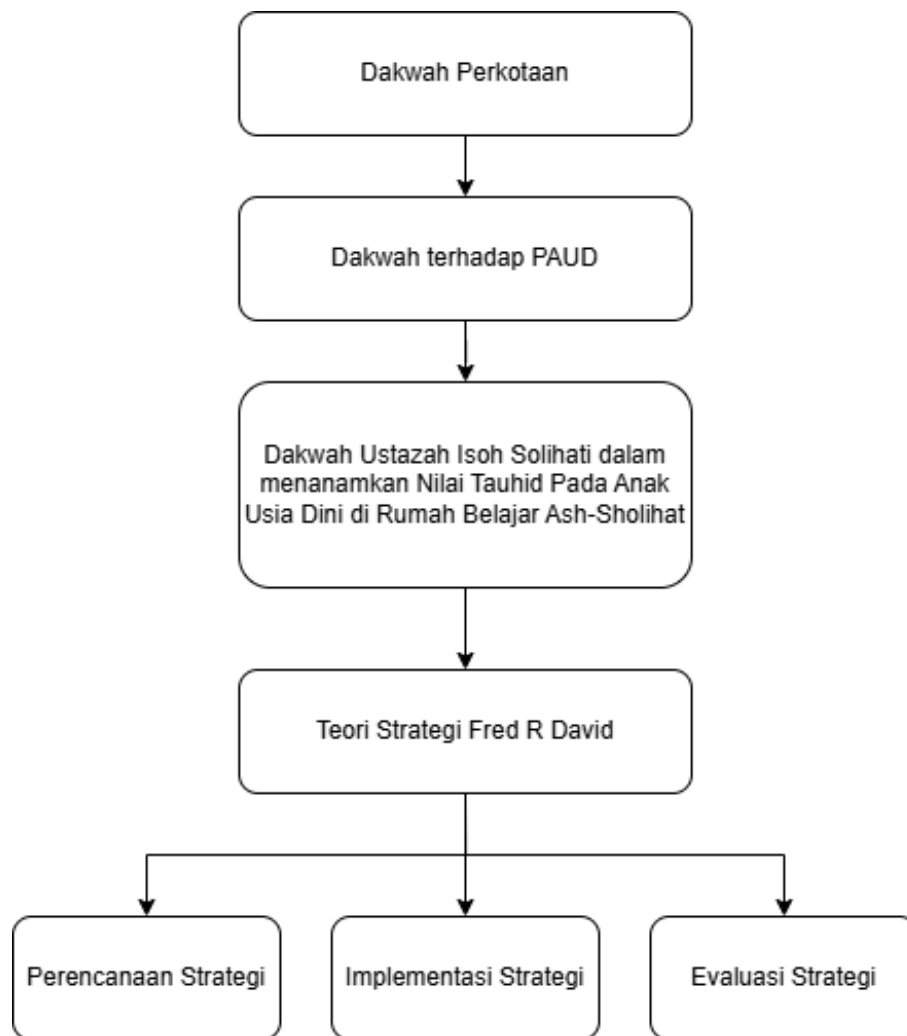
Dakwah Perkotaan

Dakwah terhadap PAUD

Dakwah Ustazah Isoh Solihati dalam menanamkan Nilai Tauhid Pada Anak Usia Dini di Rumah Belajar Ash-Sholihat

Teori Strategi Fred R David

Perencanaan Strategi

Implementasi Strategi

Evaluasi Strategi